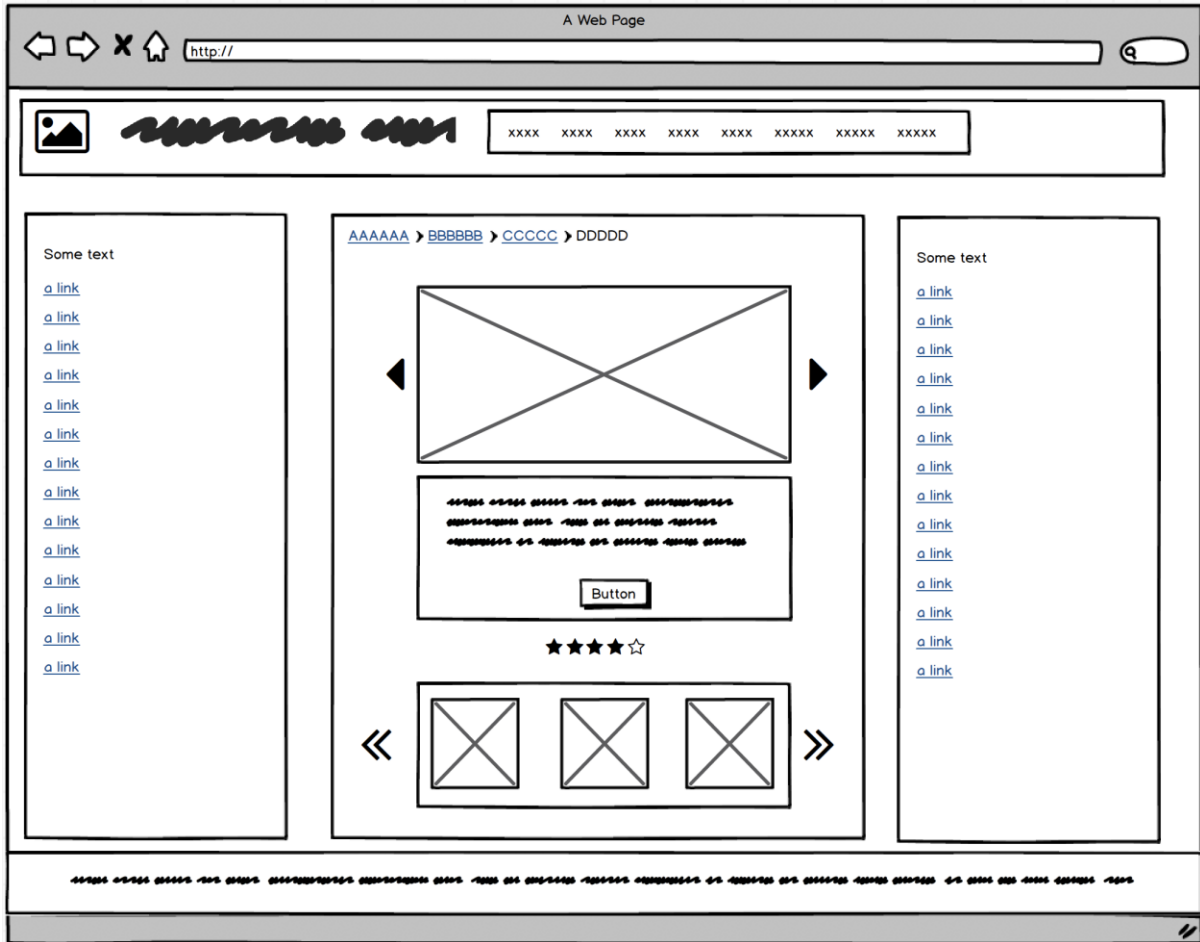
A Web Page

http://

xxxx xxxx xxxx xxxx xxxx xxxxx xxxxx xxxxx

Some text

a link
a link
a link
a link
a link
a link
a link
a link
a link
a link
a link
a link
a link
a link

AAAAAA › BBBBBB › CCCCC › DDDDD

Button

★★★★☆

Some text

a link
a link
a link
a link
a link
a link
a link
a link
a link
a link
a link
a link
a link
a link